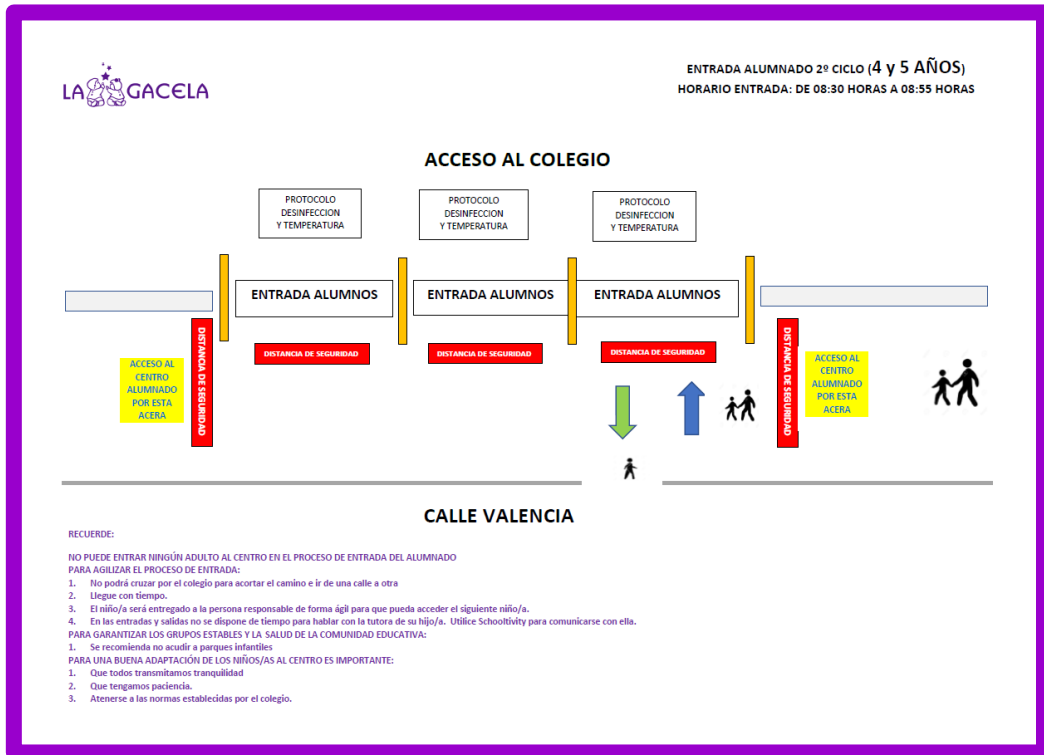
LA GACELA

ENTRADA ALUMNADO 2º CICLO (4 y 5 AÑOS)
HORARIO ENTRADA: DE 08:30 HORAS A 08:55 HORAS

ACCESO AL COLEGIO

PROTOCOLO DESINFECCION Y TEMPERATURA

PROTOCOLO DESINFECCION Y TEMPERATURA

PROTOCOLO DESINFECCION Y TEMPERATURA

ENTRADA ALUMNOS

ENTRADA ALUMNOS

ENTRADA ALUMNOS

DISTANCIA DE SEGURIDAD

DISTANCIA DE SEGURIDAD

DISTANCIA DE SEGURIDAD

ACCESO AL CENTRO ALUMNADO POR ESTA ACERA

DISTANCIA DE SEGURIDAD

DISTANCIA DE SEGURIDAD

ACCESO AL CENTRO ALUMNADO POR ESTA ACERA

CALLE VALENCIA

RECUERDE:

NO PUEDE ENTRAR NINGÚN ADULTO AL CENTRO EN EL PROCESO DE ENTRADA DEL ALUMNADO
PARA AGILIZAR EL PROCESO DE ENTRADA:
1. No podrá cruzar por el colegio para acortar el camino e ir de una calle a otra
2. Llegue con tiempo.
3. El niño/a será entregado a la persona responsable de forma ágil para que pueda acceder el siguiente niño/a.
4. En las entradas y salidas no se dispone de tiempo para hablar con la tutora de su hijo/a. Utilice Schooltivity para comunicarse con ella.
PARA GARANTIZAR LOS GRUPOS ESTABLES Y LA SALUD DE LA COMUNIDAD EDUCATIVA:
1. Se recomienda no acudir a parques infantiles
PARA UNA BUENA ADAPTACIÓN DE LOS NIÑOS/AS AL CENTRO ES IMPORTANTE:
1. Que todos transmitamos tranquilidad
2. Que tengamos paciencia.
3. Atenerse a las normas establecidas por el colegio.